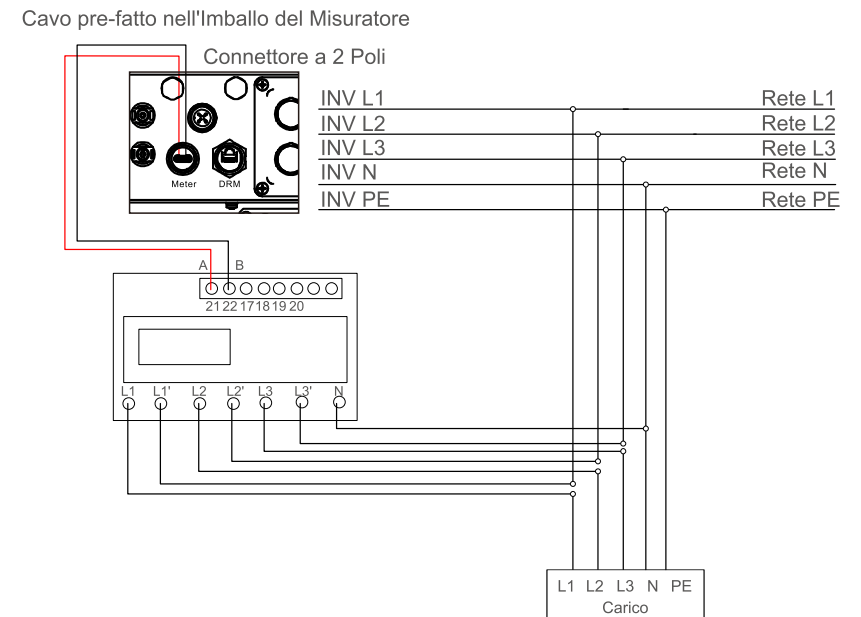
Cavo pre-fatto nell'Imballo del Misuratore

Connettore a 2 Poli

Meter DRM

INV L1
INV L2
INV L3
INV N
INV PE

Rete L1
Rete L2
Rete L3
Rete N
Rete PE

A B
21 22 17 18 19 20

L1 L1' L2 L2' L3 L3' N

L1 L2 L3 N PE
Carico